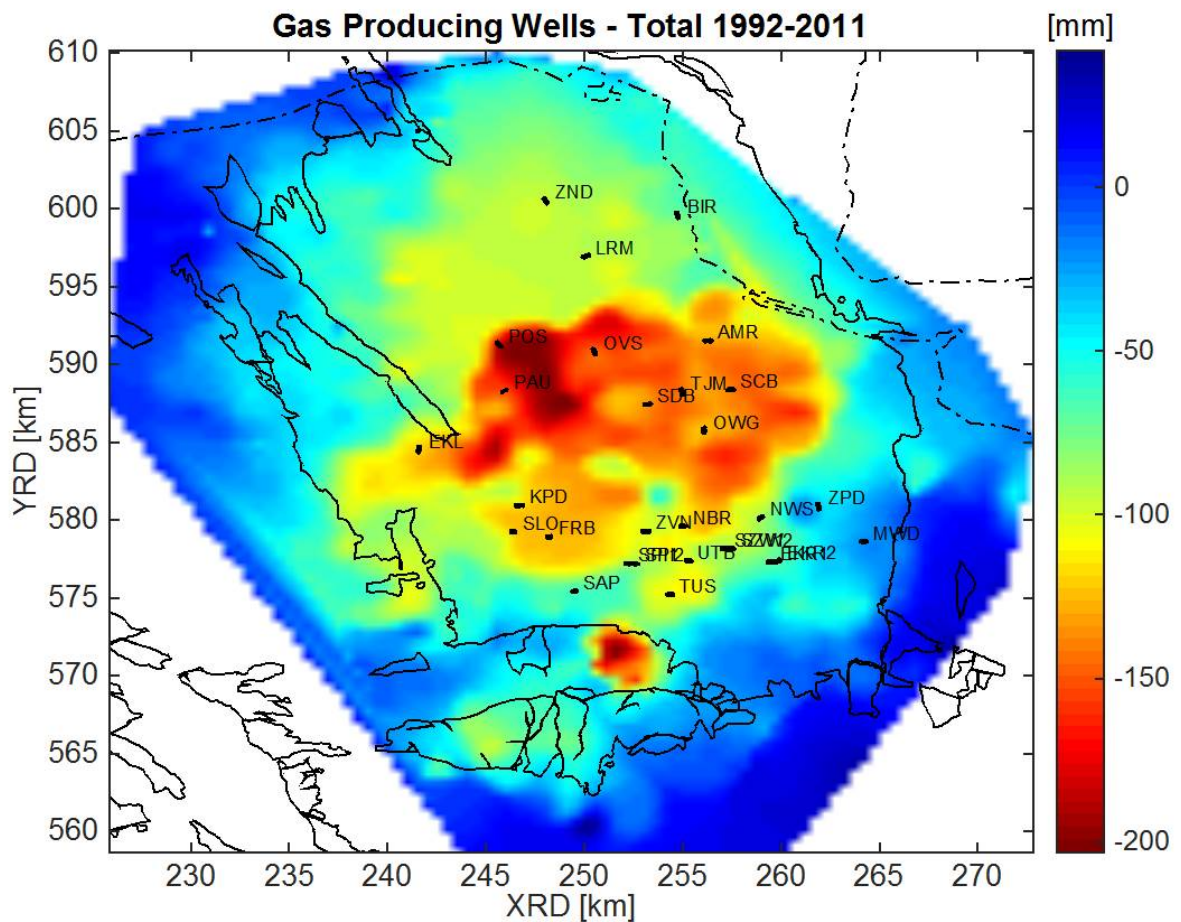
Gas Producing Wells - Total 1992-2011

[mm]

610
605
600
595
590
585
580
575
570
565
560

YRD [km]

ZND
BIR
LRM
POS
OVS
AMR
PAU
TJM
SCB
SDB
OWG
EKL
KPD
NWS
ZPD
SLO
FRB
ZVN
NBR
MWD
SPI2
UTB
SZW2
EKR2
SAP
TUS

230
235
240
245
250
255
260
265
270

XRD [km]

0
-50
-100
-150
-200